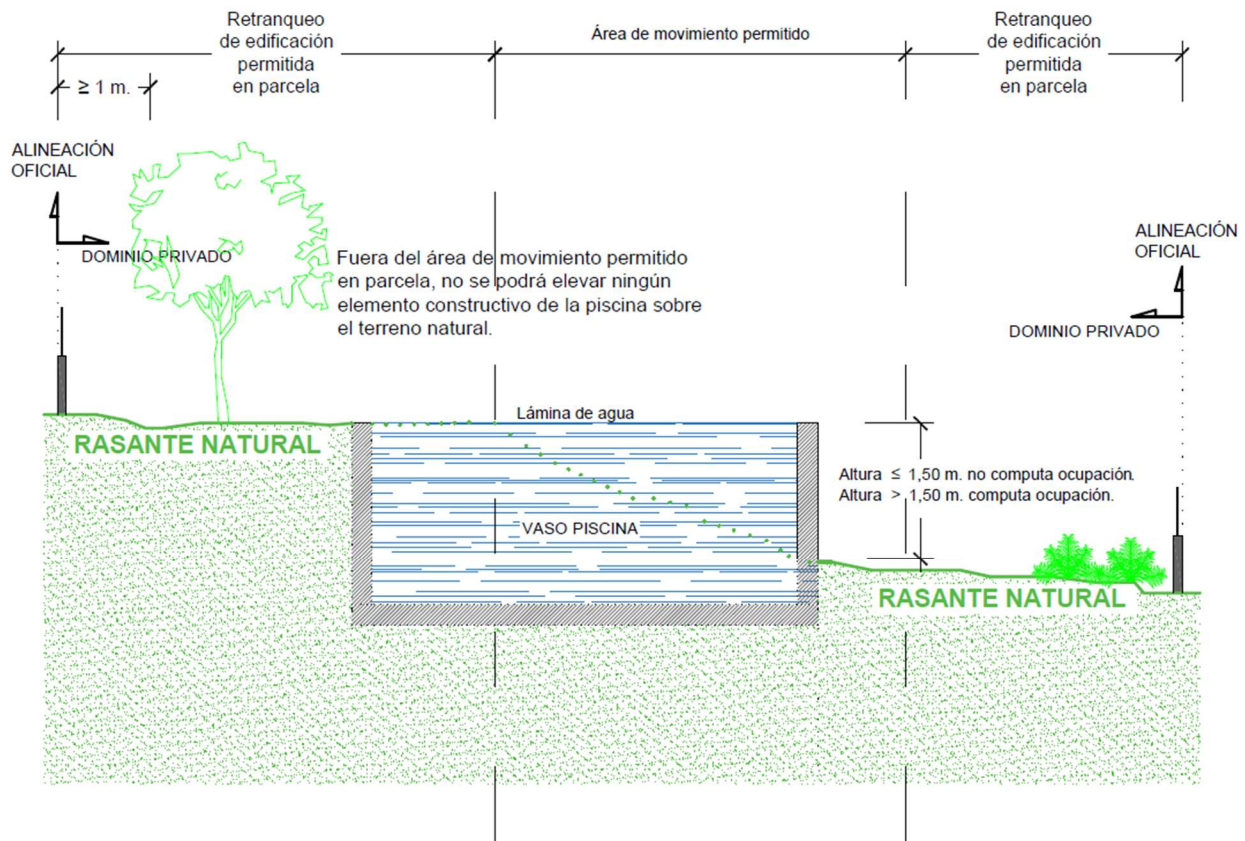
Retranqueo de edificación permitida en parcela

Área de movimiento permitido

Retranqueo de edificación permitida en parcela

≥ 1 m.

ALINEACIÓN OFICIAL

DOMINIO PRIVADO

Fuera del área de movimiento permitido en parcela, no se podrá elevar ningún elemento constructivo de la piscina sobre el terreno natural.

ALINEACIÓN OFICIAL

DOMINIO PRIVADO

Lámina de agua

RASANTE NATURAL

VASO PISCINA

Altura ≤ 1,50 m. no computa ocupación.
Altura > 1,50 m. computa ocupación.

RASANTE NATURAL